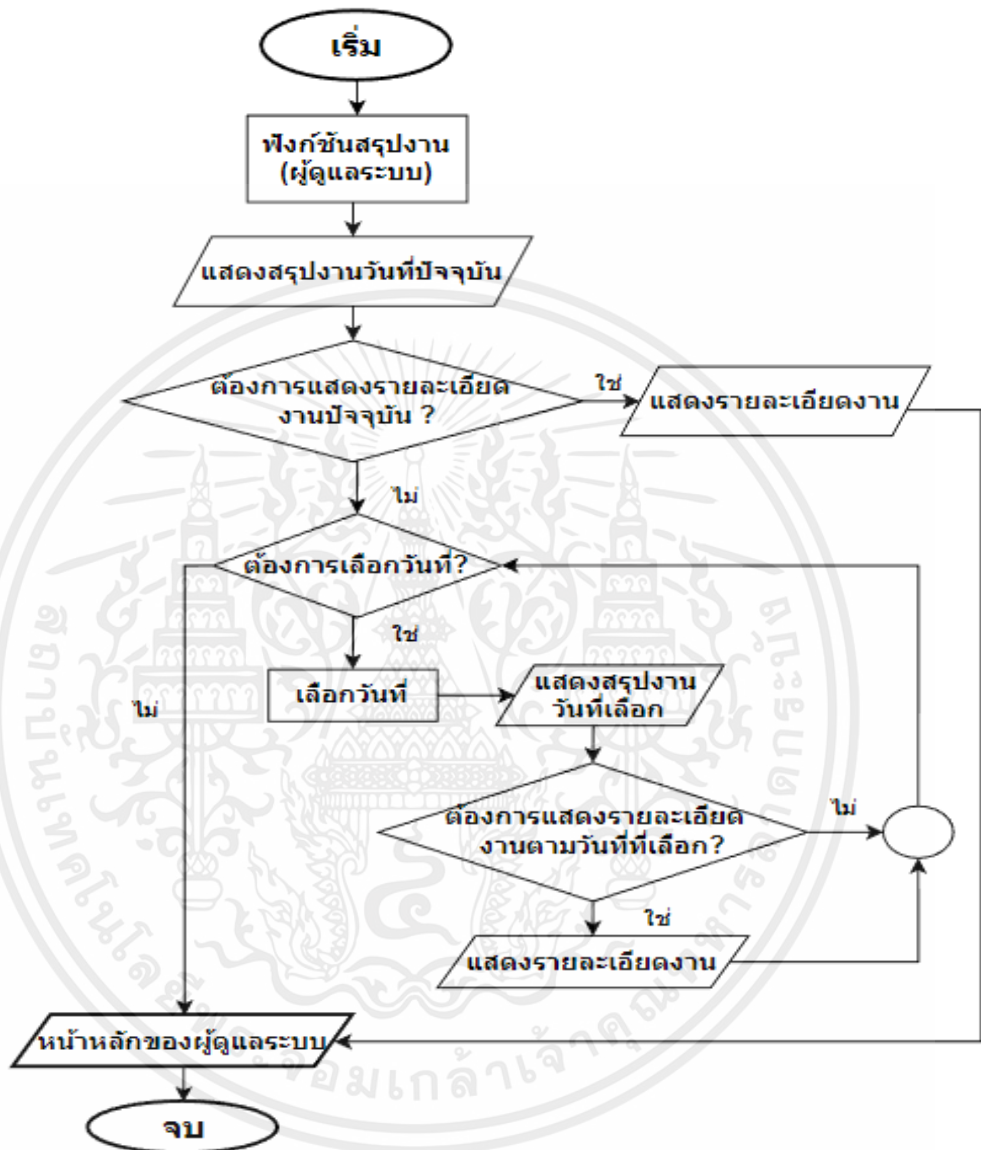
เริ่ม

ฟังก์ชันสรุปงาน (ผู้ดูแลระบบ)

แสดงสรุปงานวันที่ปัจจุบัน

ต้องการแสดงรายละเอียดงานปัจจุบัน ?

ใช่

แสดงรายละเอียดงาน

ไม่

ต้องการเลือกวันที่?

ใช่

ไม่

เลือกวันที่

แสดงสรุปงานวันที่เลือก

ต้องการแสดงรายละเอียดงานตามวันที่ที่เลือก?

ไม่

ใช่

แสดงรายละเอียดงาน

หน้าหลักของผู้ดูแลระบบ

จบ

สถาบันเทคโนโลยีพระจอมเกล้าเจ้าคุณทหารลาดกระบัง